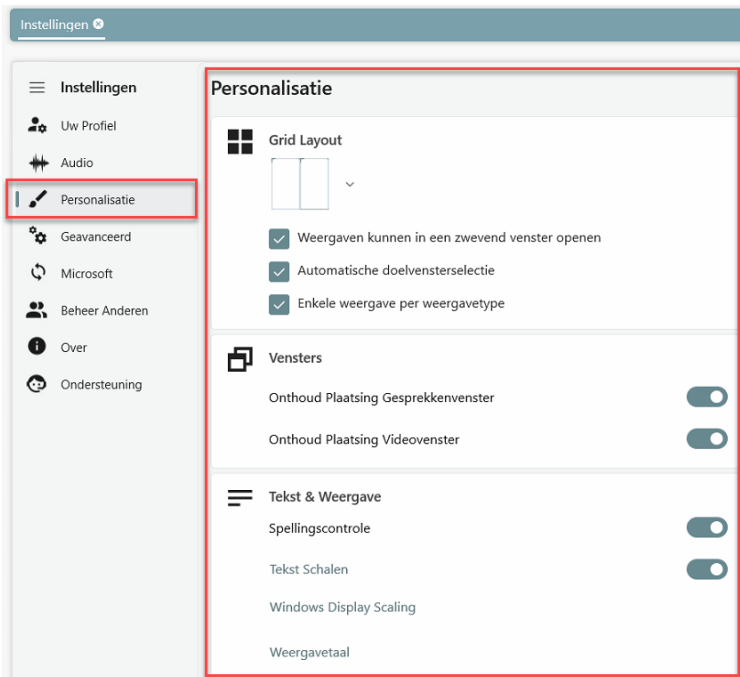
Instellingen

Instellingen
Uw Profiel
Audio
Personalisatie
Geavanceerd
Microsoft
Beheer Anderen
Over
Ondersteuning

Personalisatie

Grid Layout

Weergaven kunnen in een zwevend venster openen
Automatische doelvensterselectie
Enkele weergave per weergavetype

Vensters

Onthoud Plaatsing Gesprekkenvenster
Onthoud Plaatsing Videovenster

Tekst & Weergave

Spellingscontrole
Tekst Schalen
Windows Display Scaling
Weergavetaal